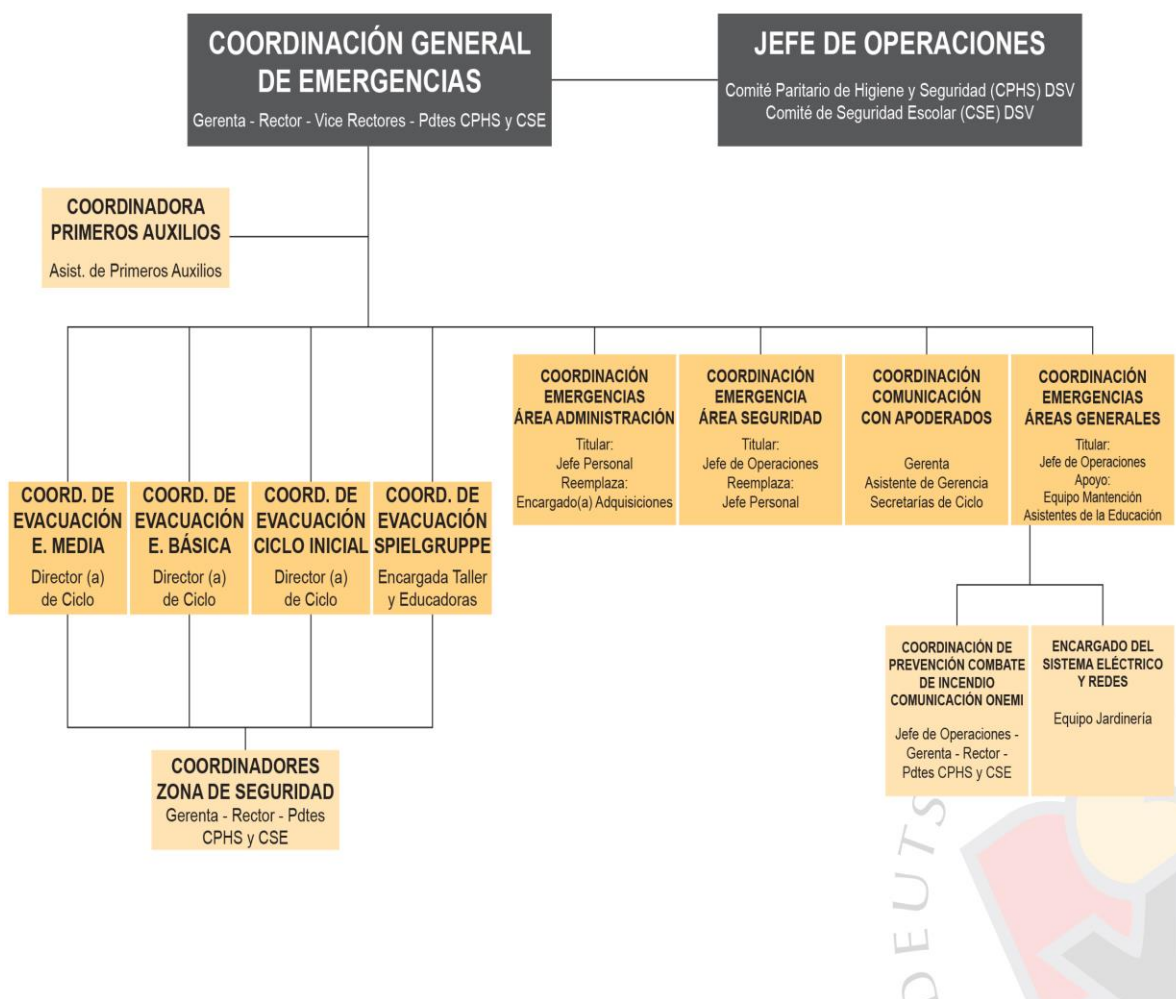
COORDINACIÓN GENERAL DE EMERGENCIAS
Gerenta - Rector - Vice Rectores - Pdtes CPHS y CSE

JEFE DE OPERACIONES
Comité Paritario de Higiene y Seguridad (CPHS) DSV
Comité de Seguridad Escolar (CSE) DSV

COORDINADORA PRIMEROS AUXILIOS
Asist. de Primeros Auxilios

COORDINACIÓN EMERGENCIAS ÁREA ADMINISTRACIÓN
Titular:
Jefe Personal
Reemplaza:
Encargado(a) Adquisiciones

COORDINACIÓN EMERGENCIA ÁREA SEGURIDAD
Titular:
Jefe de Operaciones
Reemplaza:
Jefe Personal

COORDINACIÓN COMUNICACIÓN CON APODERADOS
Gerenta
Asistente de Gerencia
Secretarías de Ciclo

COORDINACIÓN EMERGENCIAS ÁREAS GENERALES
Titular:
Jefe de Operaciones
Apoyo:
Equipo Mantención
Asistentes de la Educación

COORD. DE EVACUACIÓN E. MEDIA
Director (a) de Ciclo

COORD. DE EVACUACIÓN E. BÁSICA
Director (a) de Ciclo

COORD. DE EVACUACIÓN CICLO INICIAL
Director (a) de Ciclo

COORD. DE EVACUACIÓN SPIELGRUPPE
Encargada Taller y Educadoras

COORDINACIÓN DE PREVENCIÓN COMBATE DE INCENDIO COMUNICACIÓN ONEMI
Jefe de Operaciones - Gerenta - Rector - Pdtes CPHS y CSE

ENCARGADO DEL SISTEMA ELÉCTRICO Y REDES
Equipo Jardinería

COORDINADORES ZONA DE SEGURIDAD
Gerenta - Rector - Pdtes CPHS y CSE

DEUTS